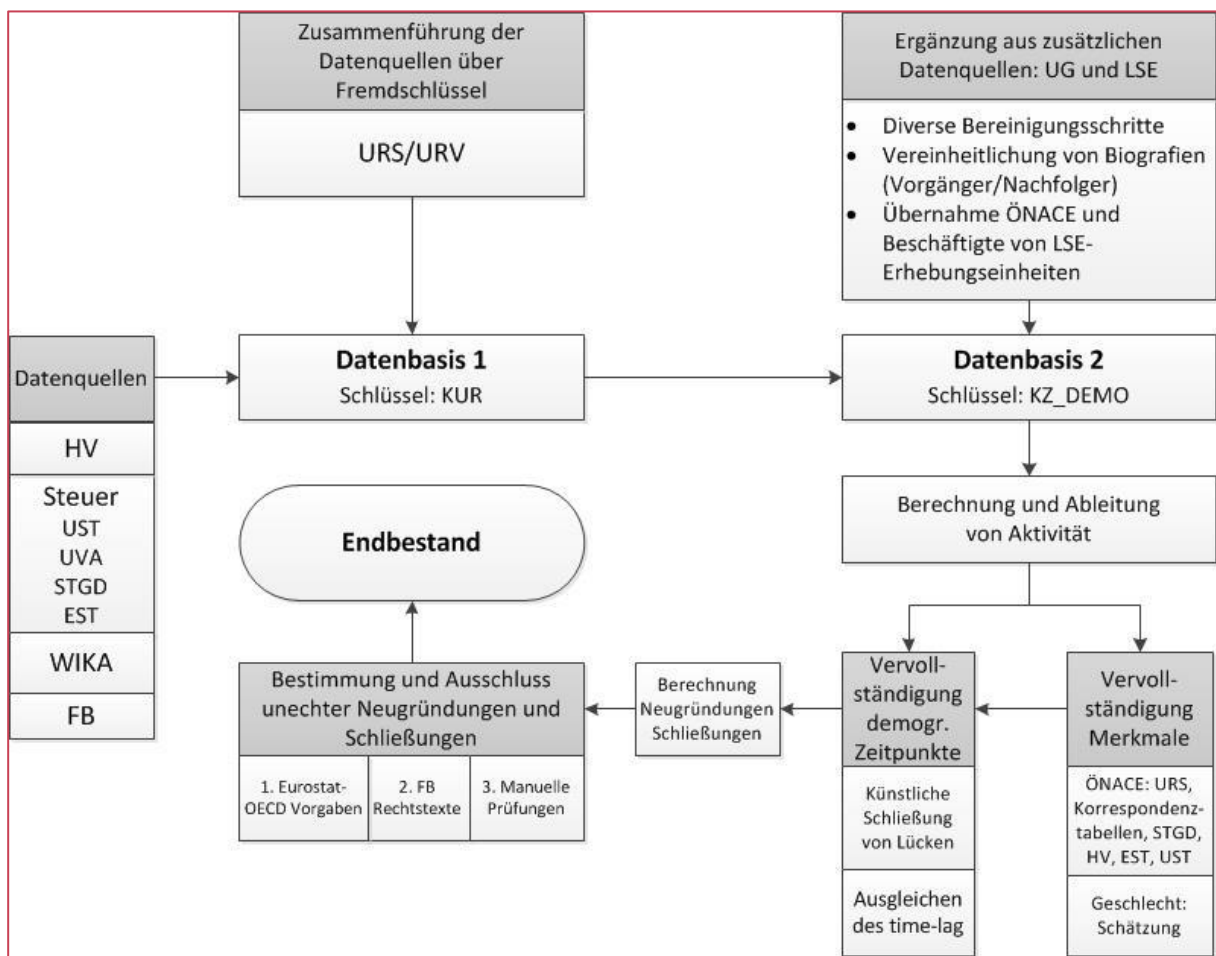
Zusammenführung der Datenquellen über Fremdschlüssel

URS/URV

Ergänzung aus zusätzlichen Datenquellen: UG und LSE

- Diverse Bereinigungsschritte
- Vereinheitlichung von Biografien (Vorgänger/Nachfolger)
- Übernahme ÖNACE und Beschäftigte von LSE-Erhebungseinheiten

Datenquellen

HV

Steuer
UST
UVA
STGD
EST

WIKA

FB

Datenbasis 1
Schlüssel: KUR

Datenbasis 2
Schlüssel: KZ_DEMO

Berechnung und Ableitung von Aktivität

Endbestand

Bestimmung und Ausschluss unechter Neugründungen und Schließungen

1. Eurostat-OECD Vorgaben

2. FB Rechtstexte

3. Manuelle Prüfungen

Berechnung Neugründungen Schließungen

Vervollständigung demogr. Zeitpunkte

Künstliche Schließung von Lücken

Ausgleichen des time-lag

Vervollständigung Merkmale

ÖNACE: URS, Korrespondenztabellen, STGD, HV, EST, UST

Geschlecht: Schätzung